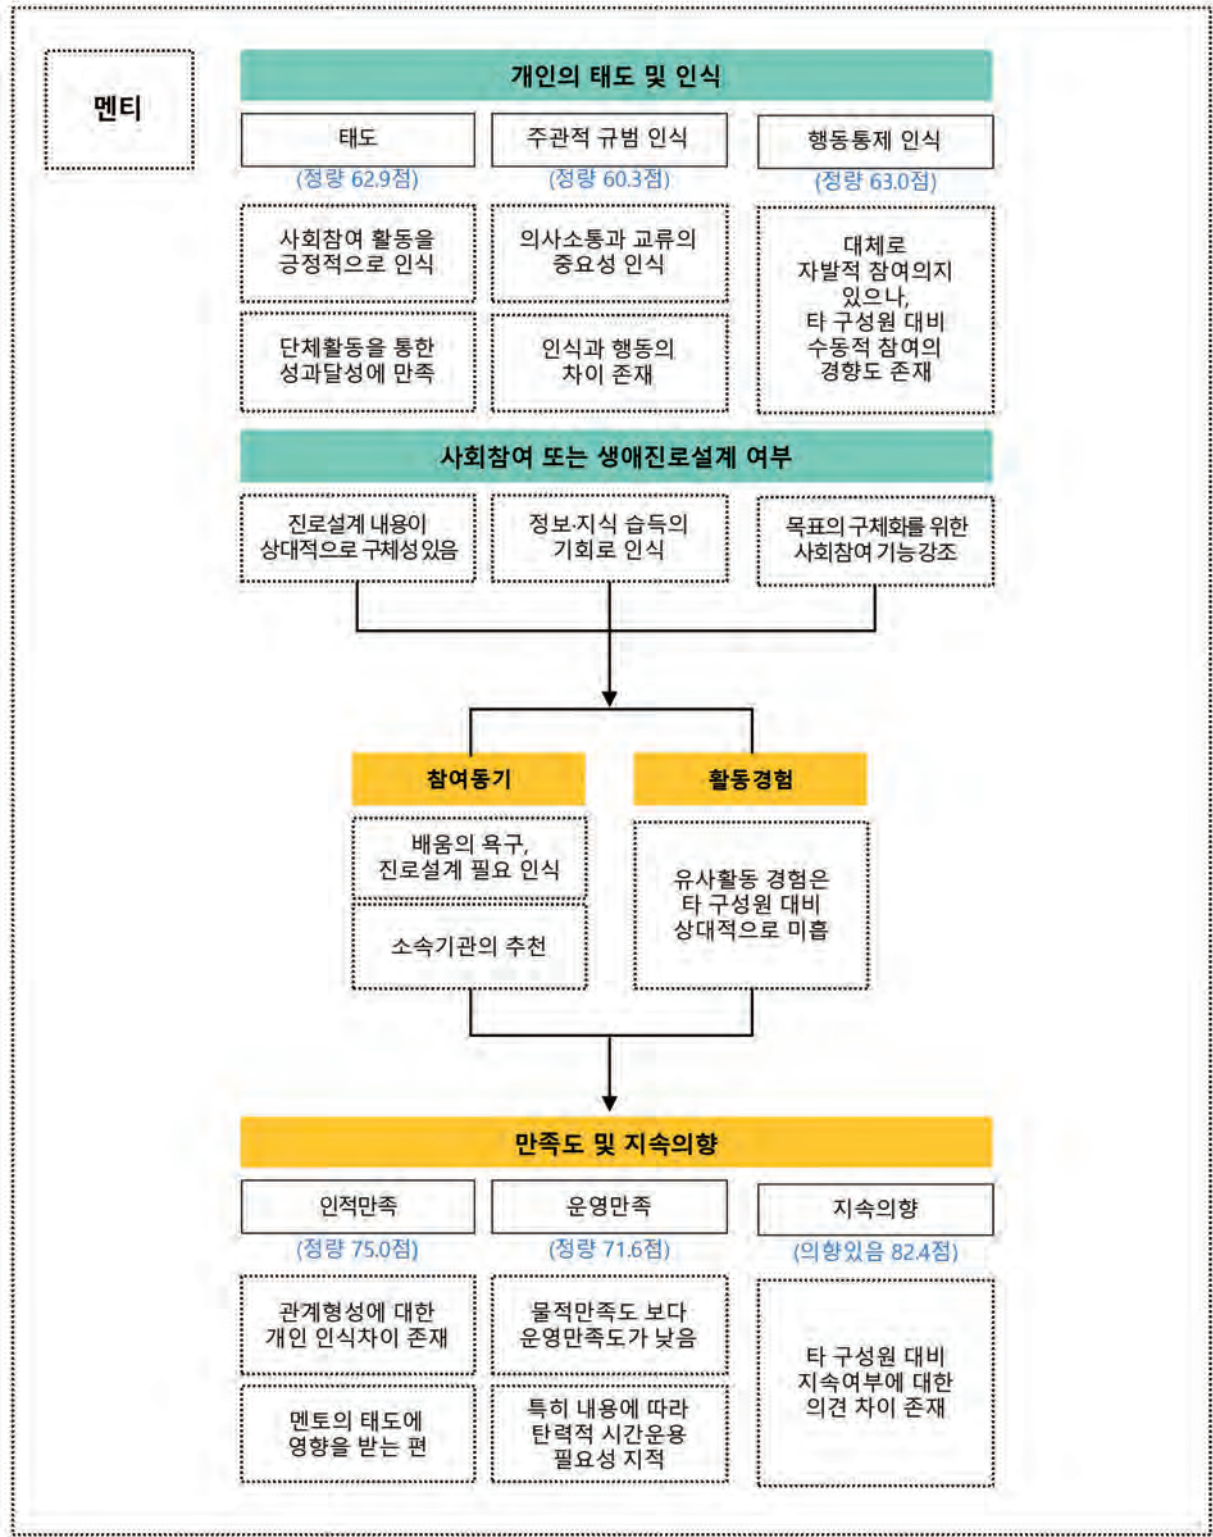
멘티

개인의 태도 및 인식

태도
(정량 62.9점)

주관적 규범 인식
(정량 60.3점)

행동통제 인식
(정량 63.0점)

사회참여 활동을 긍정적으로 인식

단체활동을 통한 성과달성에 만족

의사소통과 교류의 중요성 인식

인식과 행동의 차이 존재

대체로 자발적 참여의지 있으나, 타 구성원 대비 수동적 참여의 경향도 존재

사회참여 또는 생애진로설계 여부

진로설계 내용이 상대적으로 구체성있음

정보·지식 습득의 기회로 인식

목표의 구체화를 위한 사회참여 기능강조

참여동기

활동경험

배움의 욕구, 진로설계 필요 인식

소속기관의 추천

유사활동 경험은 타 구성원 대비 상대적으로 미흡

만족도 및 지속의향

인적만족
(정량 75.0점)

운영만족
(정량 71.6점)

지속의향
(의향있음 82.4점)

관계형성에 대한 개인 인식차이 존재

멘토의 태도에 영향을 받는 편

물적만족도 보다 운영만족도가 낮음

특히 내용에 따라 탄력적 시간운용 필요성 지적

타 구성원 대비 지속여부에 대한 의견 차이 존재